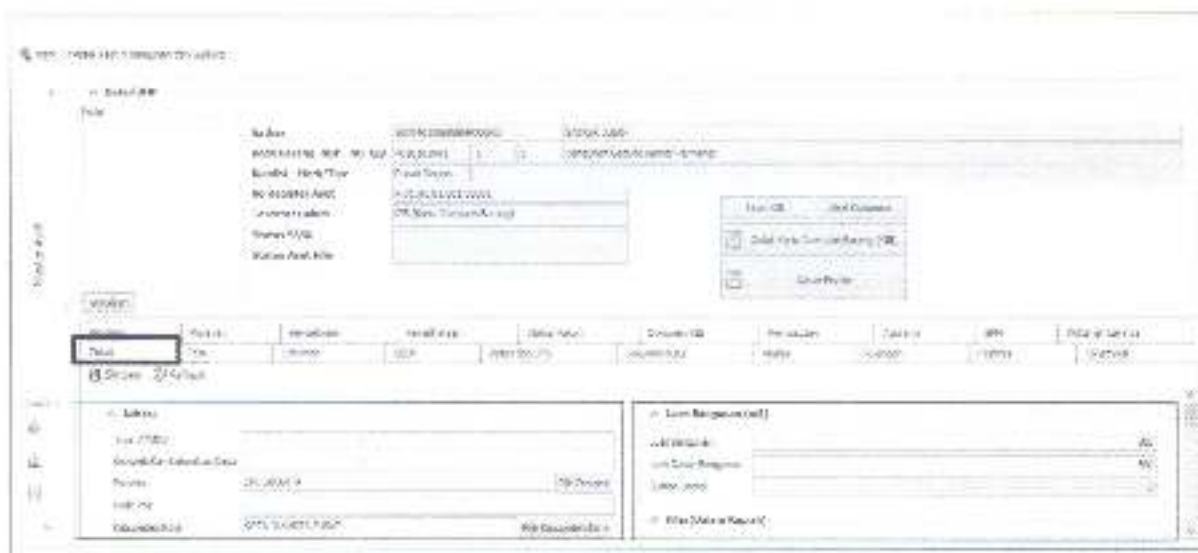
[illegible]

Detail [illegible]

No Aset
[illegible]
Bundel - Blok Tipe
No Sertifikat Aset
Penanggungjawab
Status Aset
Status Aset Aktif

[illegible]
Detail Data Simulasi Bayar
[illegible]

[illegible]

| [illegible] | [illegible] | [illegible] | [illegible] | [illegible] | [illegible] | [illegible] | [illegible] | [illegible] | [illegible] |
|---|---|---|---|---|---|---|---|---|---|
| Detail | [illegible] | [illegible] | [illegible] | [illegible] | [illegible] | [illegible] | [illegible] | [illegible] | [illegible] |

Simpan Refresh

Alamat
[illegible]
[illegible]
Provinsi
Kode Pos
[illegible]
Pilih Provinsi
Pilih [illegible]

Luas Bangunan
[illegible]
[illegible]
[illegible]
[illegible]